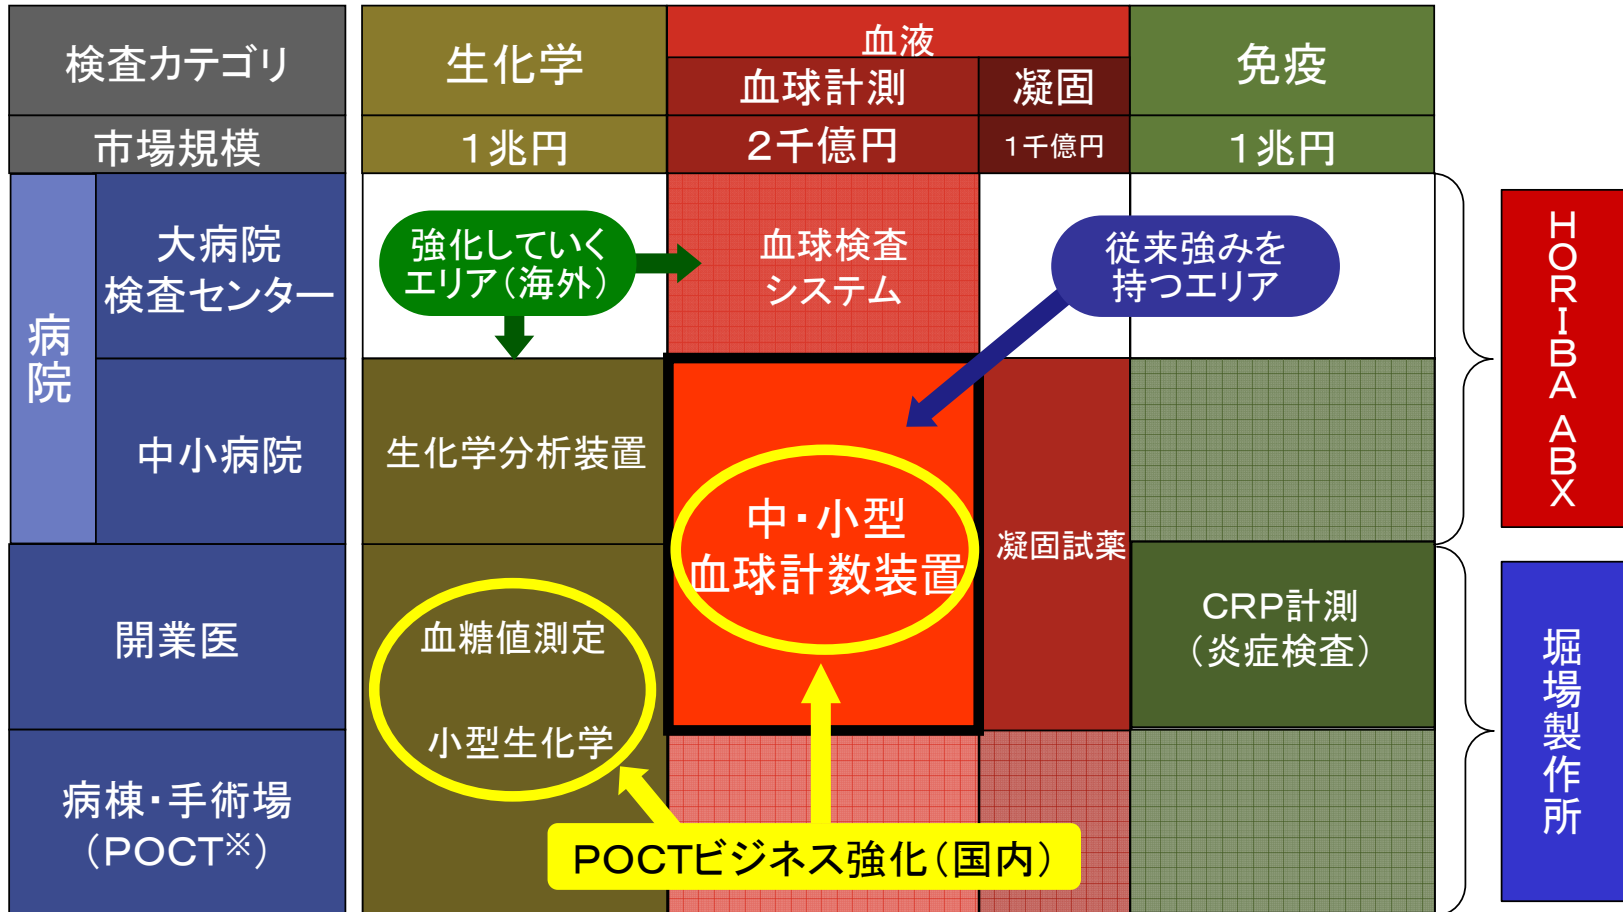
| 検査カテゴリ | | 生化学 | 血液 血球計測 | 凝固 | 免疫 |
|---|---|---|---|---|---|
| 市場規模 | | 1兆円 | 2千億円 | 1千億円 | 1兆円 |
| 病院 | 大病院 検査センター | 強化していくエリア(海外) | 血球検査システム | | 従来強みを持つエリア |
| | 中小病院 | 生化学分析装置 | 中・小型 血球計数装置 | 凝固試薬 | |
| 開業医 | | 血糖値測定 | | | CRP計測 (炎症検査) |
| 病棟・手術場 (POCT※) | | 小型生化学 | | | |

POCTビジネス強化(国内)

HORIBA ABX

堀場製作所